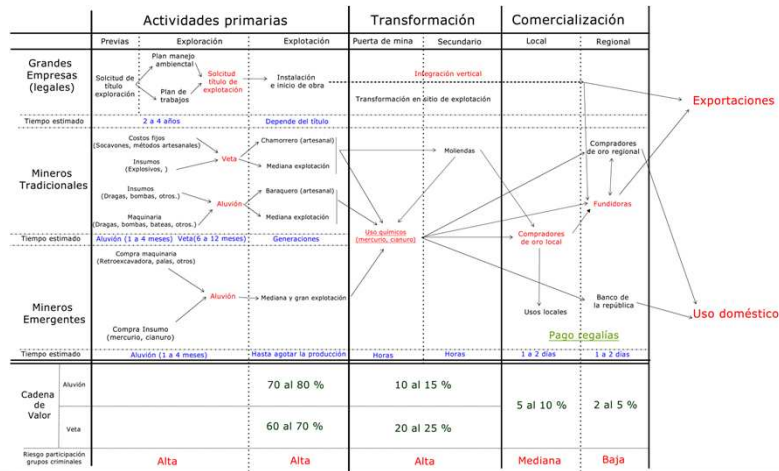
Actividades primarias | Transformación | Comercialización

Previas | Exploración | Explotación | Puerta de mina | Secundario | Local | Regional

Grandes Empresas (legales)

Solicitud de título exploración

Plan manejo ambiental

Plan de trabajos

Solicitud título de explotación

Instalación e inicio de obra

Integración vertical

Transformación en sitio de explotación

Exportaciones

Tiempo estimado | 2 a 4 años | Depende del título

Mineros Tradicionales

Costos fijos (Socavones, métodos artesanales)

Insumos (Explosivos, )

Veta

Chamorrero (artesanal)

Mediana explotación

Moliendas

Compradores de oro regional

Insumos (Dragas, bombas, pilas, otros.)

Maquinaria (Dragas, bombas, bateas, otros.)

Aluvión

Baraquero (artesanal)

Mediana explotación

Fundidoras

Uso químicos (mercurio, cianuro)

Compradores de oro local

Tiempo estimado | Aluvión (1 a 4 meses) Veta(6 a 12 meses) | Generaciones

Mineros Emergentes

Compra maquinaria (Retroexcavadora, palas, otros)

Aluvión

Mediana y gran explotación

Compra Insumo (mercurio, cianuro)

Usos locales

Banco de la república

Uso doméstico

Pago regalías

Tiempo estimado | Aluvión (1 a 4 meses) | Hasta agotar la producción | Horas | Horas | 1 a 2 días | 1 a 2 días

| Cadena de Valor | | | | | |
|---|---|---|---|---|---|
| | Aluvión | 70 al 80 % | 10 al 15 % | 5 al 10 % | 2 al 5 % |
| | Veta | 60 al 70 % | 20 al 25 % | | |
| Riesgo participación grupos criminales | | Alta | Alta | Alta | Mediana | Baja |